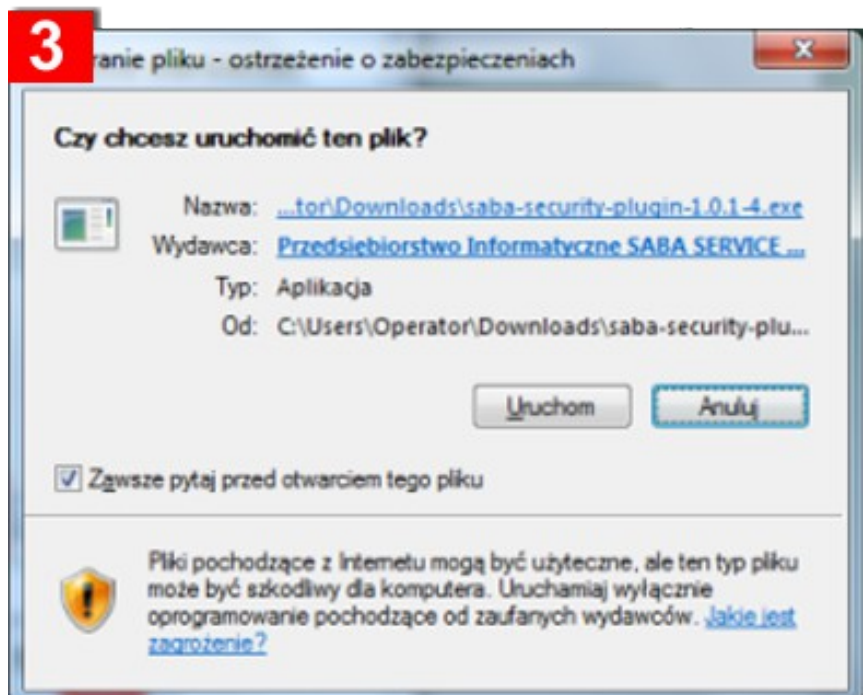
3

ranie pliku - ostrzeżenie o zabezpieczeniach

Czy chcesz uruchomić ten plik?

Nazwa: ...tor\Downloads\saba-security-plugin-1.0.1-4.exe
Wydawca: Przedsiębiorstwo Informatyczne SABA SERVICE ...
Typ: Aplikacja
Od: C:\Users\Operator\Downloads\saba-security-plu...

Uruchom Anuluj

Zawsze pytaj przed otwarciem tego pliku

Pliki pochodzące z Internetu mogą być użyteczne, ale ten typ pliku może być szkodliwy dla komputera. Uruchamiaj wyłącznie oprogramowanie pochodzące od zaufanych wydawców. Jakie jest zagrożenie?